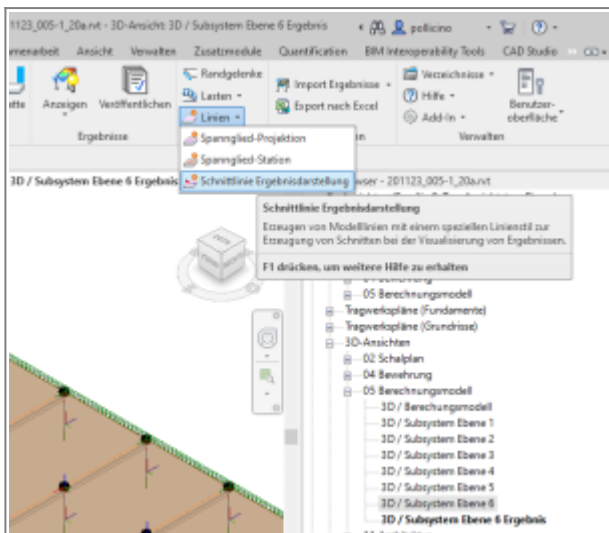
1123_005-1_20a.rvt - 3D-Ansicht: 3D / Subsystem Ebene 6 Ergebnis
pollicino
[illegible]menarbeit Ansicht Verwalten Zusatzmodule Quantification BIM Interoperability Tools CAD Studio
Randgelenke
Lasten
Linien
Import Ergebnisse
Export nach Excel
Verzeichnisse
Hilfe
Add-In
Benutzeroberfläche
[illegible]ette Anzeigen Veröffentlichen
Ergebnisse
Verwalten
Spannglied-Projektion
Spannglied-Station
Schnittlinie Ergebnisdarstellung
3D / Subsystem Ebene 6 Ergebnis
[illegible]wser - 201123_005-1_20a.rvt
Schnittlinie Ergebnisdarstellung
Erzeugen von Modelllinien mit einem speziellen Linienstil zur Erzeugung von Schnitten bei der Visualisierung von Ergebnissen.
F1 drücken, um weitere Hilfe zu erhalten
05 Berechnungsmodell
Tragwerkspläne (Fundamente)
Tragwerkspläne (Grundrisse)
3D-Ansichten
02 Schalplan
04 Bewehrung
05 Berechnungsmodell
3D / Berechungsmodell
3D / Subsystem Ebene 1
3D / Subsystem Ebene 2
3D / Subsystem Ebene 3
3D / Subsystem Ebene 4
3D / Subsystem Ebene 5
3D / Subsystem Ebene 6
3D / Subsystem Ebene 6 Ergebnis